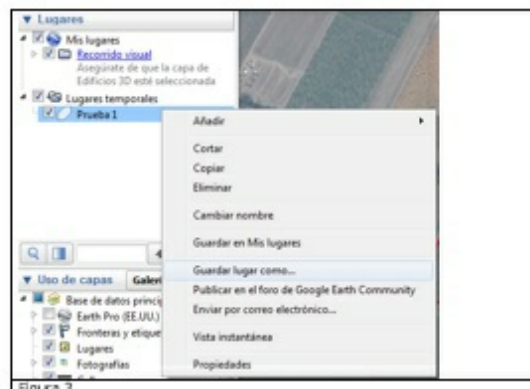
▼ Lugares
Mis lugares
Recorrido visual
Asegúrate de que la capa de Edificios 3D esté seleccionada
Lugares temporales
Prueba 1

Añadir
Cortar
Copiar
Eliminar
Cambiar nombre
Guardar en Mis lugares
Guardar lugar como...
Publicar en el foro de Google Earth Community
Enviar por correo electrónico...
Vista instantánea
Propiedades

▼ Uso de capas
Galer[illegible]
Base de datos princi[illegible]
Earth Pro (EE.UU.)
Fronteras y etique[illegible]
Lugares
Fotografías

Figura 3